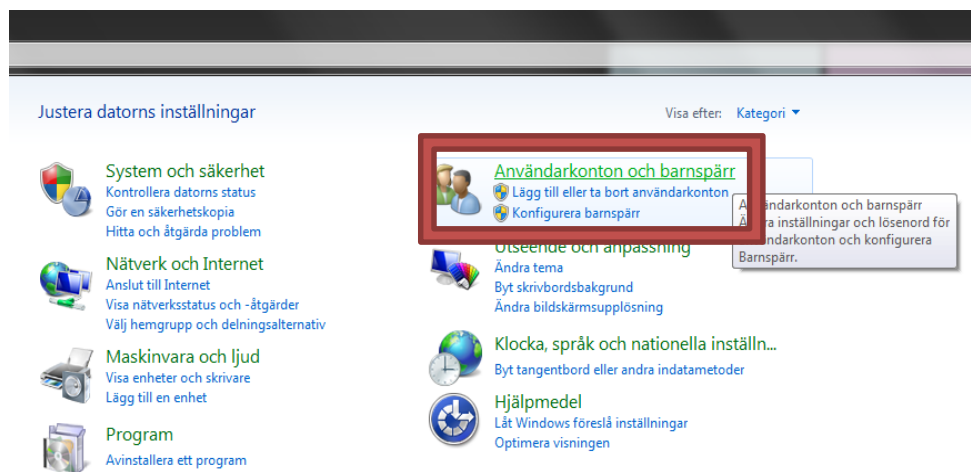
Justera datorns inställningar

Visa efter: Kategori ▾

System och säkerhet
Kontrollera datorns status
Gör en säkerhetskopia
Hitta och åtgärda problem

Nätverk och Internet
Anslut till Internet
Visa nätverksstatus och -åtgärder
Välj hemgrupp och delningsalternativ

Maskinvara och ljud
Visa enheter och skrivare
Lägg till en enhet

Program
Avinstallera ett program

Användarkonton och barnspärr
Lägg till eller ta bort användarkonton
Konfigurera barnspärr

Användarkonton och barnspärr
Ändra inställningar och lösenord för användarkonton och konfigurera Barnspärr.

Utseende och anpassning
Ändra tema
Byt skrivbordsbakgrund
Ändra bildskärmsupplösning

Klocka, språk och nationella inställn...
Byt tangentbord eller andra indatametoder

Hjälpmedel
Låt Windows föreslå inställningar
Optimera visningen